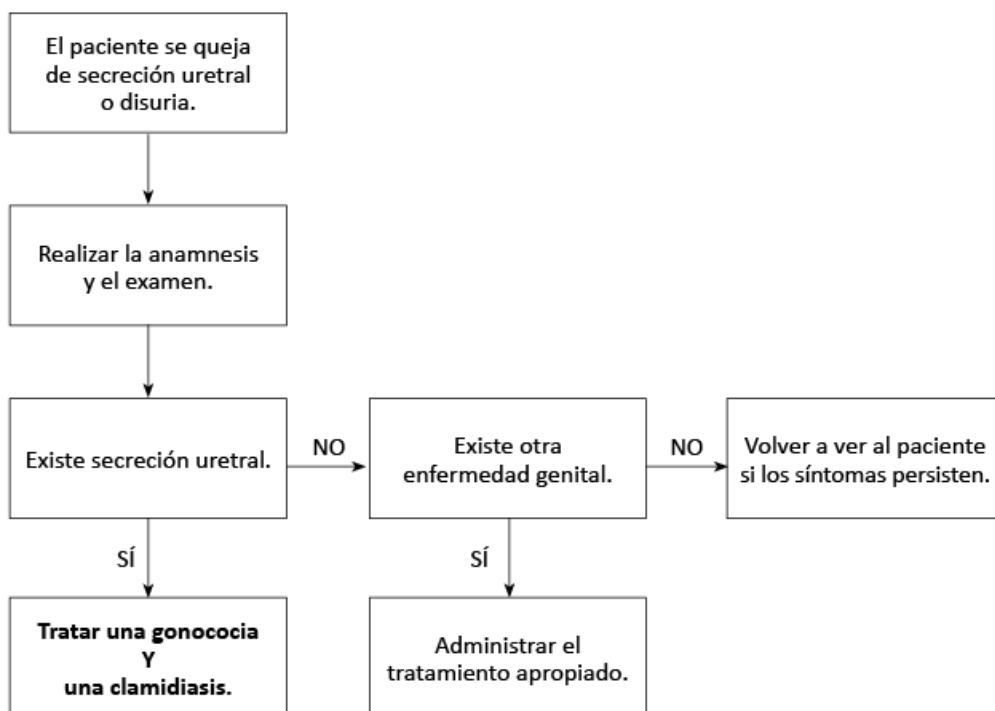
El paciente se queja de secreción uretral o disuria.

Realizar la anamnesis y el examen.

Existe secreción uretral.

NO

Existe otra enfermedad genital.

NO

Volver a ver al paciente si los síntomas persisten.

SÍ

Tratar una gonococia
Y
una clamidiasis.

SÍ

Administrar el tratamiento apropiado.